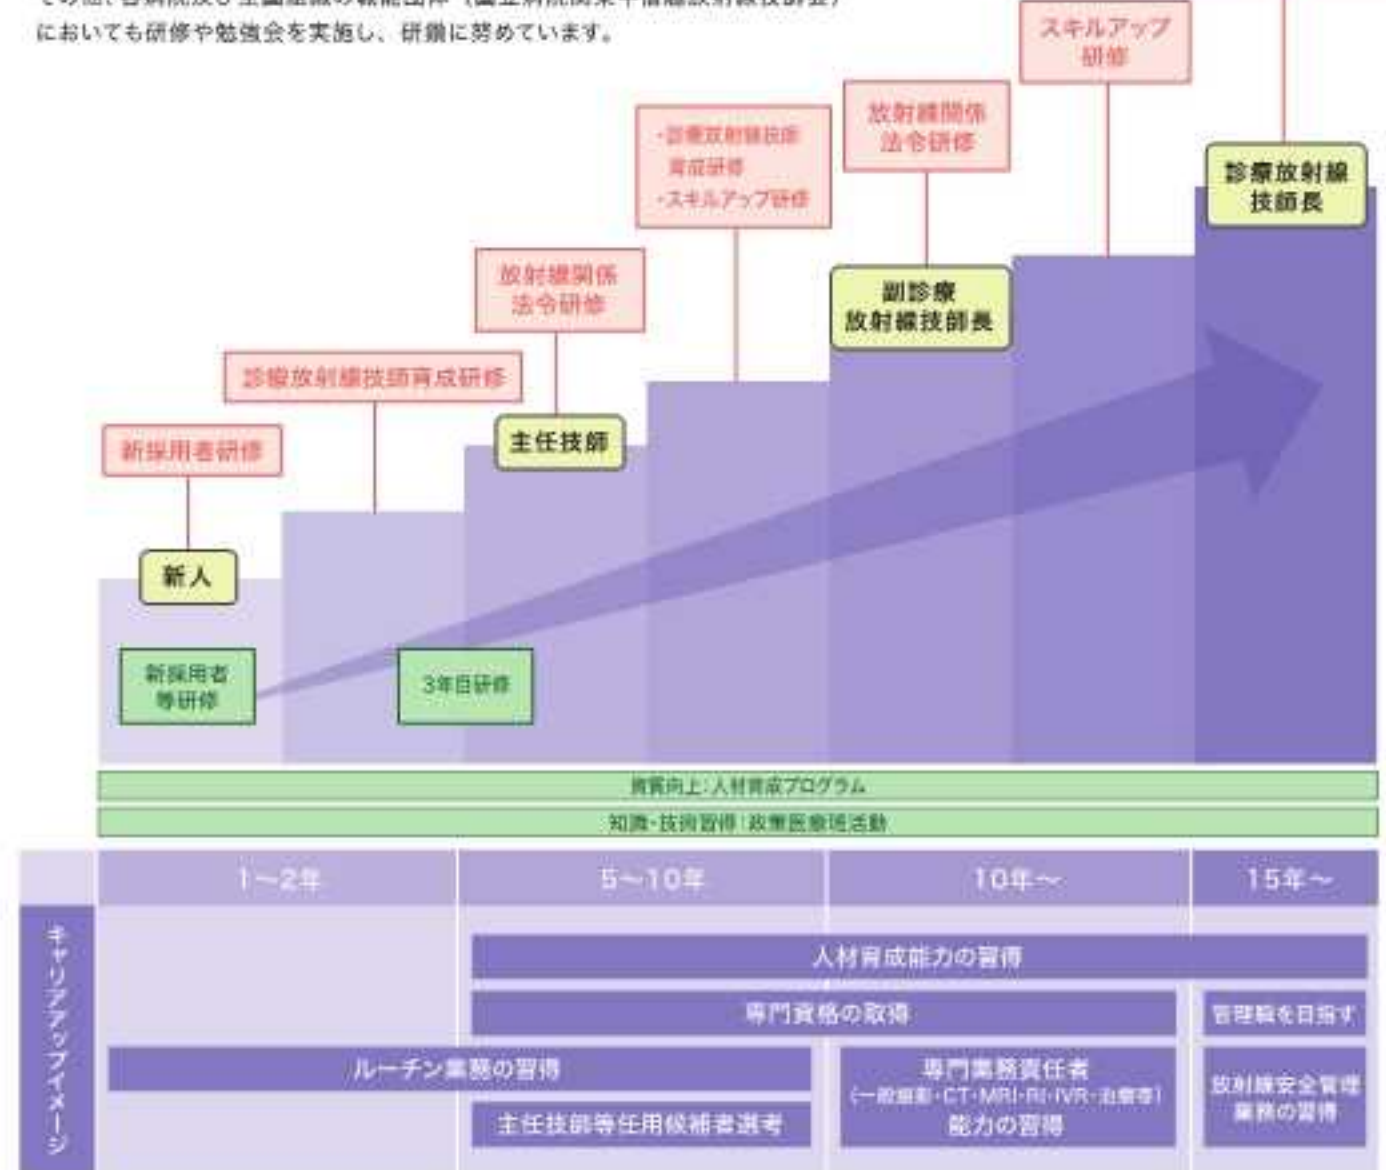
その他、各病院及び全国組織の職能団体（国立病院関東甲信越放射線技師会）においても研修や勉強会を実施し、研鑽に努めています。

スキルアップ研修

放射線関係法令研修

・診療放射線技師育成研修
・スキルアップ研修

放射線関係法令研修

診療放射線技師育成研修

新採用者研修

診療放射線技師長

副診療放射線技師長

主任技師

新人

新採用者等研修

3年目研修

資質向上：人材育成プログラム

知識・技術習得：政策医療活動

キャリアアップイメージ

1〜2年

5〜10年

10年〜

15年〜

人材育成能力の習得

専門資格の取得

管理職を目指す

ルーチン業務の習得

専門業務責任者（一般撮影・CT・MRI・RI・IVR・治療等）能力の習得

放射線安全管理業務の習得

主任技師等任用候補者選考